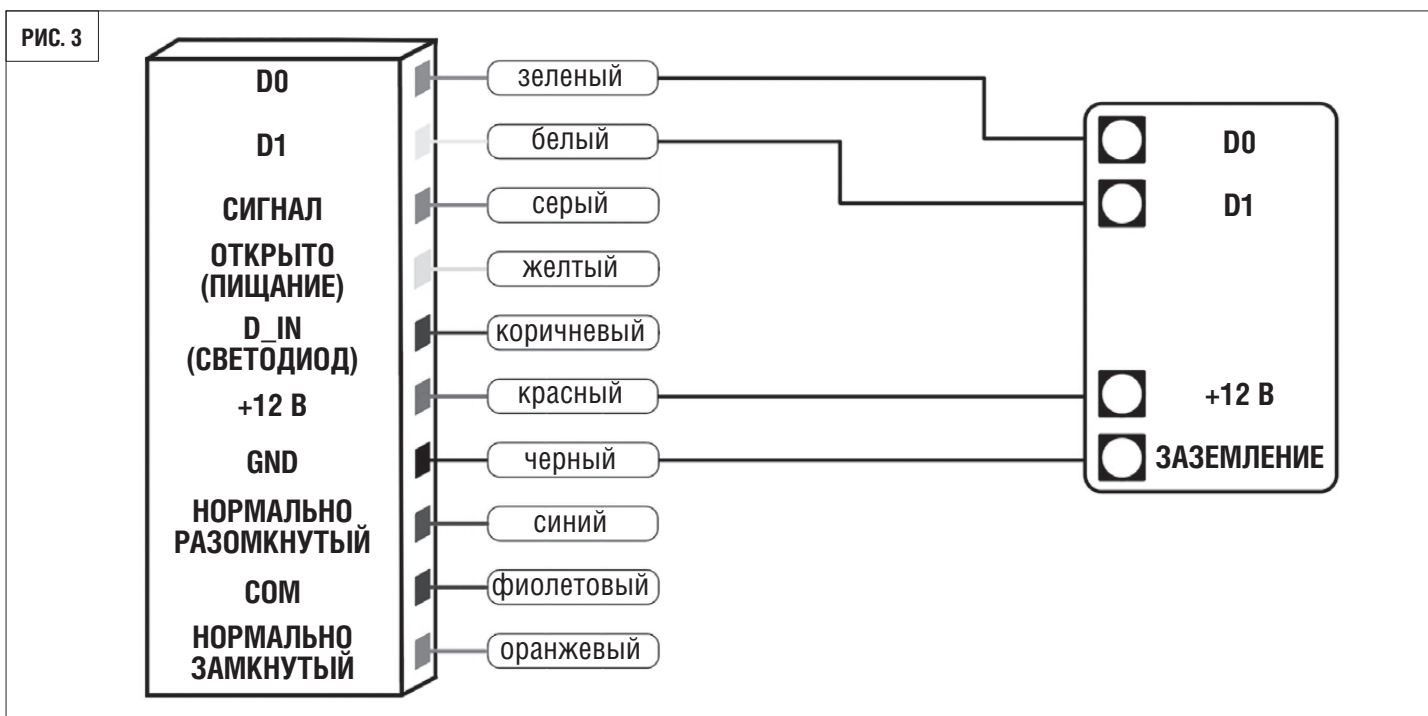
РИС. 3

D0
D1
СИГНАЛ
ОТКРЫТО (ПИЩАНИЕ)
D_IN (СВЕТОДИОД)
+12 В
GND
НОРМАЛЬНО РАЗОМКНУТЫЙ
COM
НОРМАЛЬНО ЗАМКНУТЫЙ

зеленый
белый
серый
желтый
коричневый
красный
черный
синий
фиолетовый
оранжевый

D0
D1
+12 В
ЗАЗЕМЛЕНИЕ